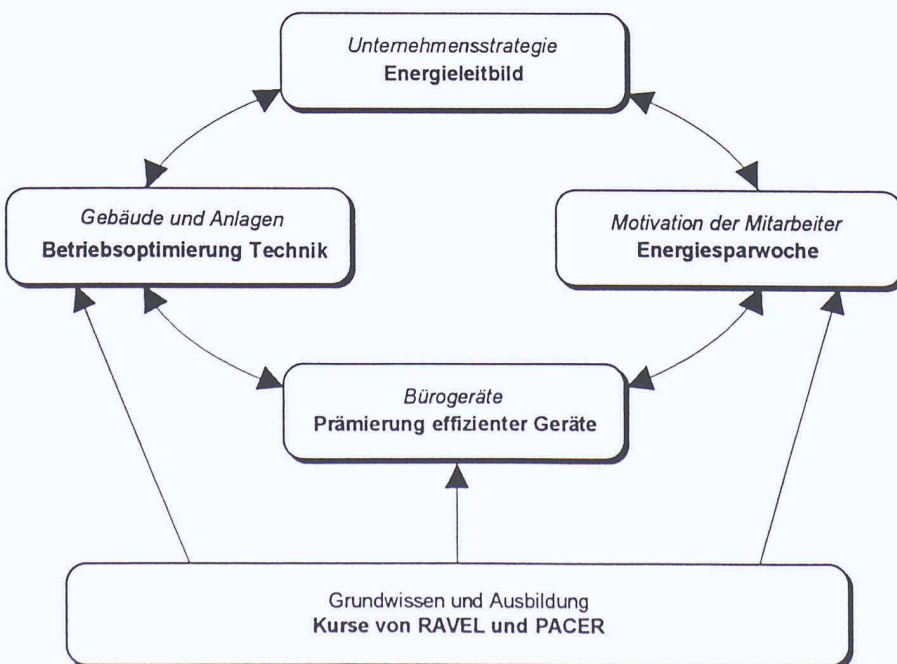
Unternehmensstrategie
**Energieleitbild**

Gebäude und Anlagen
**Betriebsoptimierung Technik**

Motivation der Mitarbeiter
**Energiesparwoche**

Bürogeräte
**Prämierung effizienter Geräte**

Grundwissen und Ausbildung
**Kurse von RAVEL und PACER**